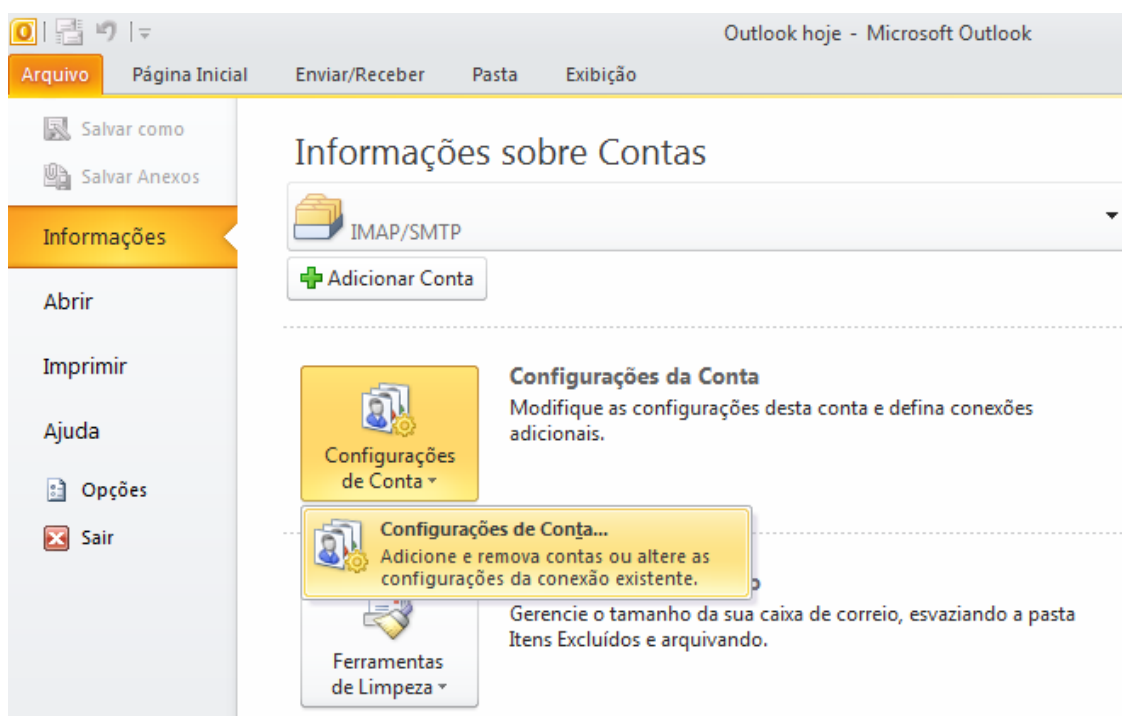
Outlook hoje - Microsoft Outlook

Arquivo
Página Inicial
Enviar/Receber
Pasta
Exibição

Salvar como
Salvar Anexos
Informações
Abrir
Imprimir
Ajuda
Opções
Sair

Informações sobre Contas

IMAP/SMTP

Adicionar Conta

Configurações de Conta

Configurações da Conta
Modifique as configurações desta conta e defina conexões adicionais.

Configurações de Conta...
Adicione e remova contas ou altere as configurações da conexão existente.

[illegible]o
Gerencie o tamanho da sua caixa de correio, esvaziando a pasta Itens Excluídos e arquivando.

Ferramentas de Limpeza